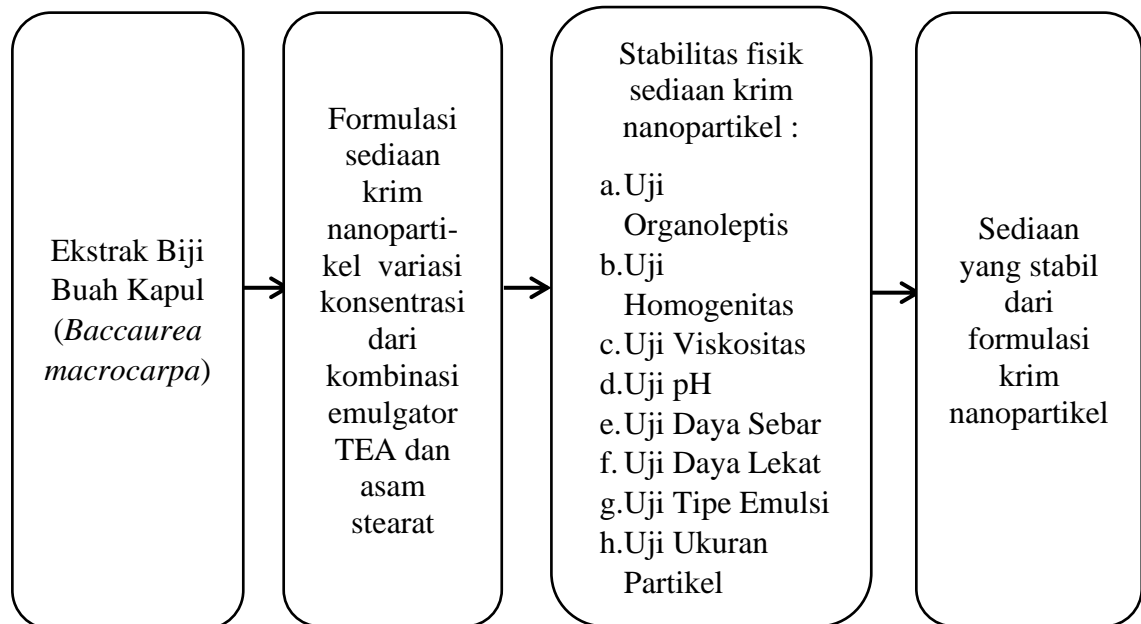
Ekstrak Biji Buah Kapul (*Baccaurea macrocarpa*)

Formulasi sediaan krim nanopartikel variasi konsentrasi dari kombinasi emulgator TEA dan asam stearat

Stabilitas fisik sediaan krim nanopartikel :

a. Uji Organoleptis
b. Uji Homogenitas
c. Uji Viskositas
d. Uji pH
e. Uji Daya Sebar
f. Uji Daya Lekat
g. Uji Tipe Emulsi
h. Uji Ukuran Partikel

Sediaan yang stabil dari formulasi krim nanopartikel